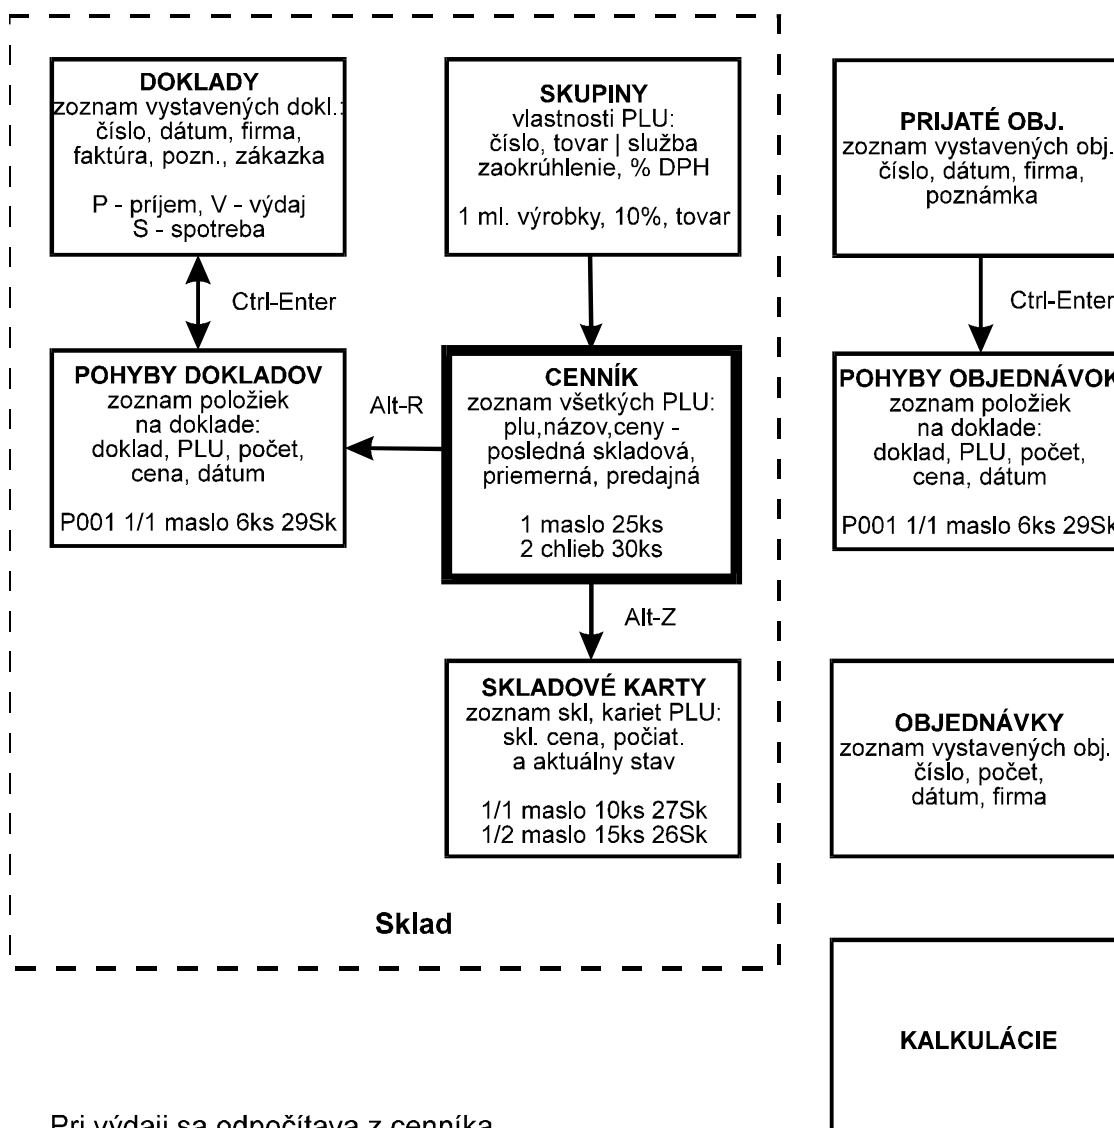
DOKLADY
zoznam vystavených dokl.:
číslo, dátum, firma,
faktúra, pozn., zákazka

P - príjem, V - výdaj
S - spotreba

SKUPINY
vlastnosti PLU:
číslo, tovar | služba
zaokrúhlenie, % DPH

1 ml. výrobky, 10%, tovar

PRIJATÉ OBJ.
zoznam vystavených obj.
číslo, dátum, firma,
poznámka

Ctrl-Enter

Ctrl-Enter

POHYBY DOKLADOV
zoznam položiek
na doklade:
doklad, PLU, počet,
cena, dátum

P001 1/1 maslo 6ks 29Sk

Alt-R

CENNÍK
zoznam všetkých PLU:
plu,názov,ceny -
posledná skladová,
priemerná, predajná

1 maslo 25ks
2 chlieb 30ks

POHYBY OBJEDNÁVOK
zoznam položiek
na doklade:
doklad, PLU, počet,
cena, dátum

P001 1/1 maslo 6ks 29Sk

Alt-Z

SKLADOVÉ KARTY
zoznam skl, kariet PLU:
skl. cena, počiat.
a aktuálny stav

1/1 maslo 10ks 27Sk
1/2 maslo 15ks 26Sk

OBJEDNÁVKY
zoznam vystavených obj.
číslo, počet,
dátum, firma

Sklad

KALKULÁCIE

Pri výdaji sa odpočítava z cenníka